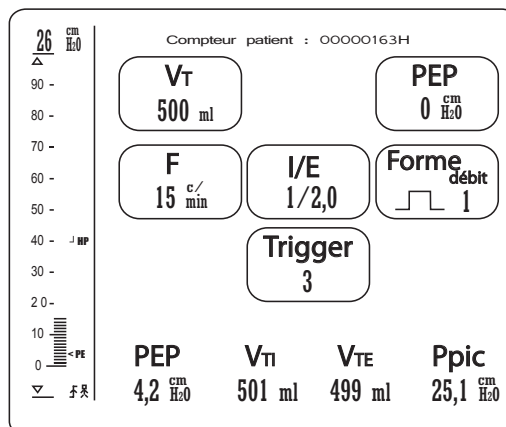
26 $\frac{cm}{H_2O}$

Compteur patient : 00000163H

VT
500 ml

PEP
0 $\frac{cm}{H_2O}$

90 -
80 -
70 -
60 -
50 -
40 - HP
30 -
20 -
10 -
0 - < PE

F
15 $\frac{c/}{min}$

I/E
1/2,0

Forme débit
1

Trigger
3

| PEP | VTI | VTE | Ppic |
|---|---|---|---|
| 4,2 $\frac{cm}{H_2O}$ | 501 ml | 499 ml | 25,1 $\frac{cm}{H_2O}$ |